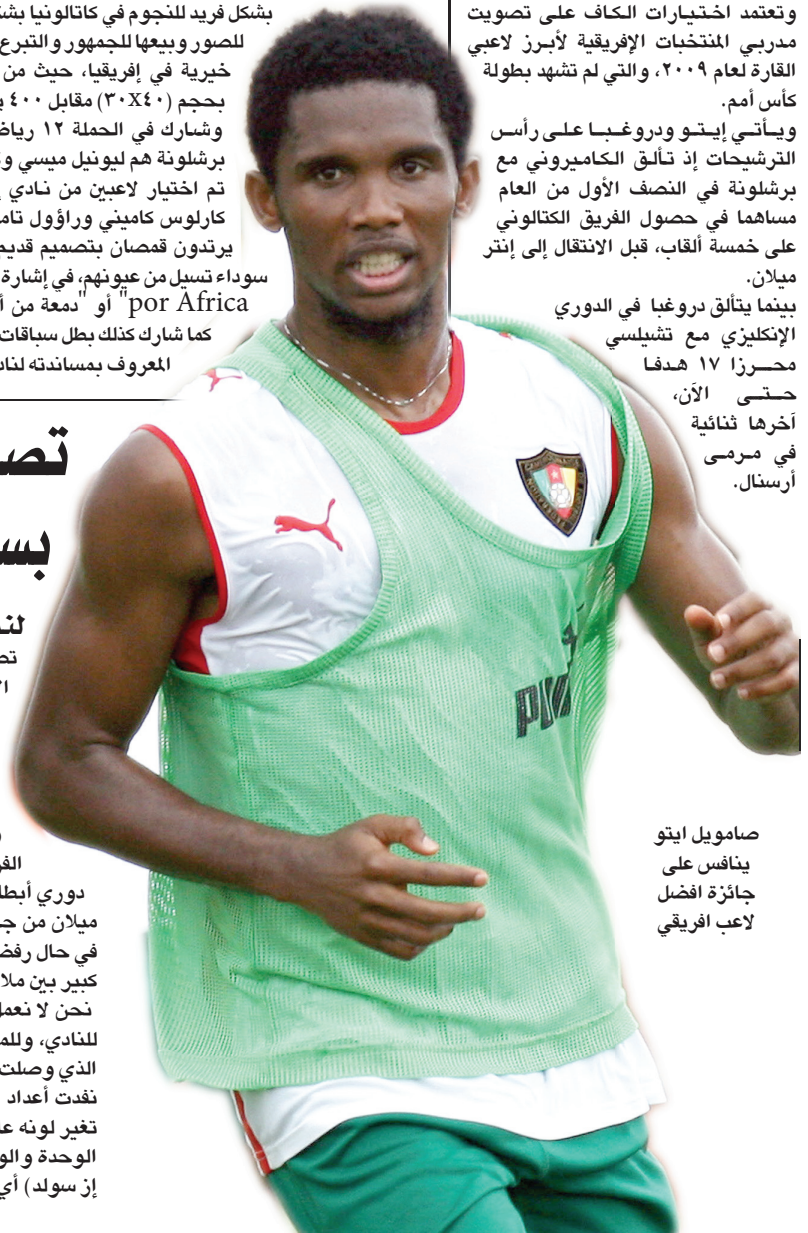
وتعتمد اختيارات الكاف على تصويت مدربي المنتخبات الإفريقية لأبرز لاعبي القارة لعام ٢٠٠٩، والتي لم تشهد بطولة كأس أمم.

ويأتي إيتو ودروغبا على رأس الترشيحات إذ تألق الكاميروني مع برشلونة في النصف الأول من العام مساهما في حصول الفريق الكتالوني على خمسة ألقاب، قبل الانتقال إلى إنتر ميلان.

بينما يتألق دروغبا في الدوري الإنكليزي مع تشيلسي محرزا ١٧ هدفا حتى الآن، آخرها ثنائية في مرمى أرسنال.

بشكل فريد للنجوم في كاتالونيا بش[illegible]
للصور وبيعها للجمهور والتبرع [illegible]
خيرية في إفريقيا، حيث من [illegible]
بحجم (٣٠X٤٠) مقابل ٤٠٠ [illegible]
وشارك في الحملة ١٢ رياض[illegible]
برشلونة هم ليونيل ميسي و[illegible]
تم اختيار لاعبين من نادي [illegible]
كارلوس كاميني وراؤول تام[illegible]
يرتدون قمصان بتصميم قديم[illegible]
سوداء تسيل من عيونهم، في إشارة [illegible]
"por Africa" أو "دمعة من أ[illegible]
كما شارك كذلك بطل سباقات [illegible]
المعروف بمساندته لناد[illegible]

تص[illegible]

بس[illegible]

لن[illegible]
تص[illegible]
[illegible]

الف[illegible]
دوري أبطا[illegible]
ميلان من ج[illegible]
في حال رفض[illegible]
كبير بين ملا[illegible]
نحن لا نعم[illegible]
للنادي، وللم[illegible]
الذي وصلت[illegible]
نفدت أعداد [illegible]
تغير لونه ع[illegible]
الوحدة والو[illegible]
إز سولد) أي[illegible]

صامويل ايتو ينافس على جائزة افضل لاعب افريقي